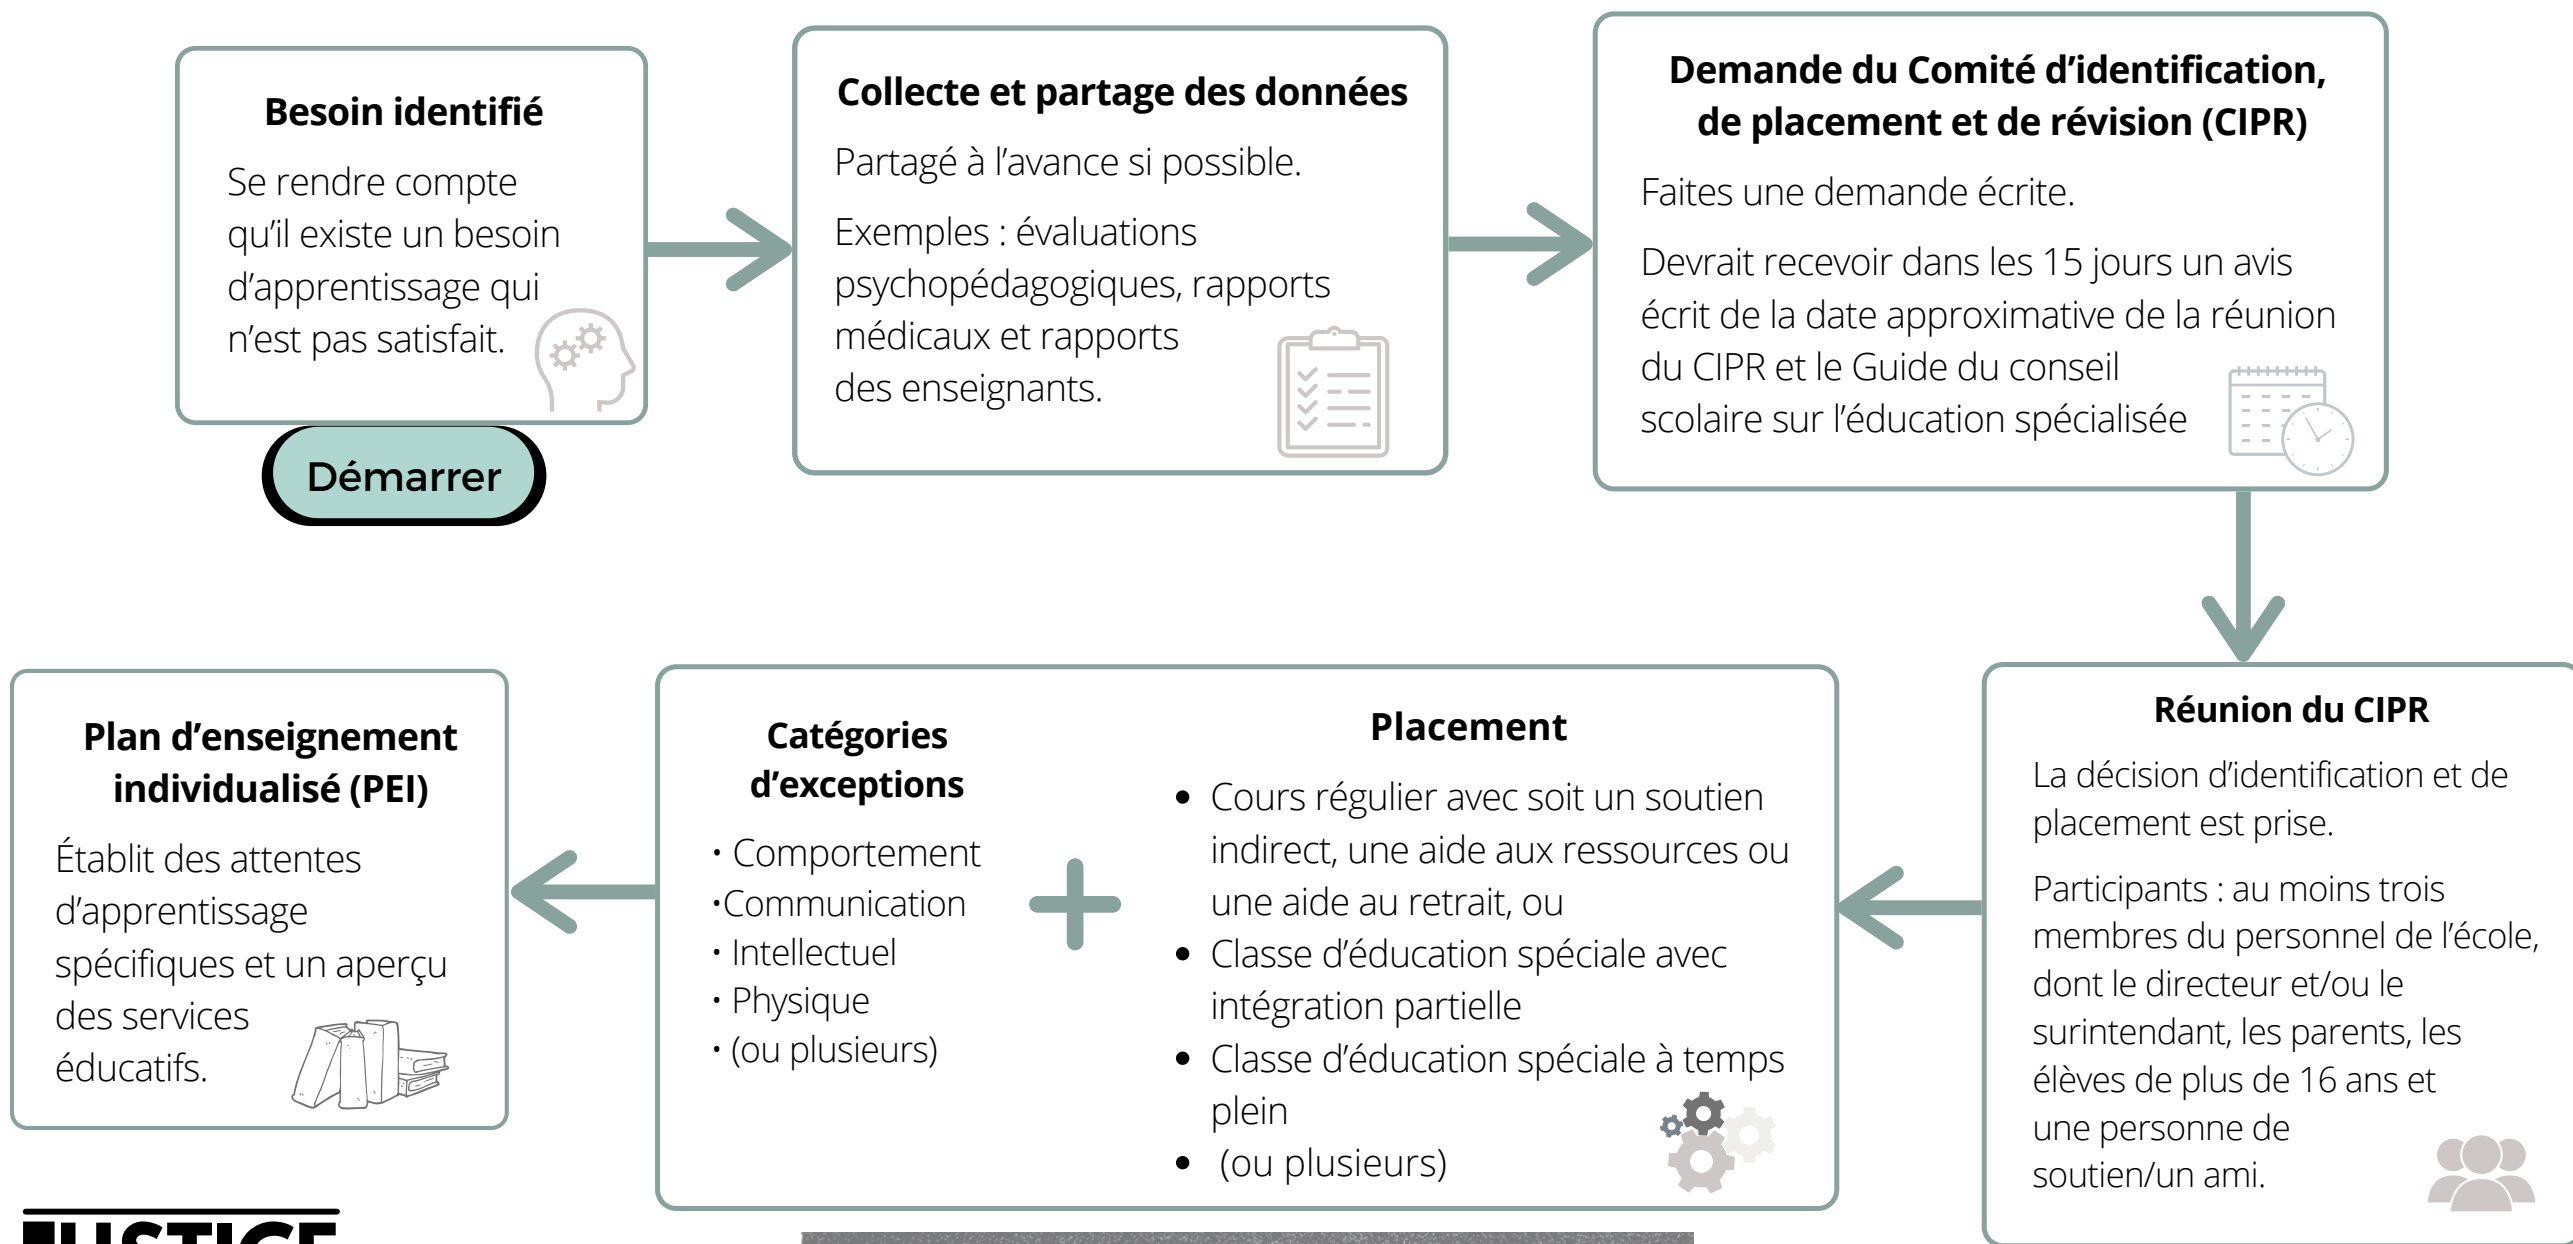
Besoin identifié

Se rendre compte qu'il existe un besoin d'apprentissage qui n'est pas satisfait.

Démarrer

Collecte et partage des données

Partagé à l'avance si possible.

Exemples : évaluations psychopédagogiques, rapports médicaux et rapports des enseignants.

Demande du Comité d'identification, de placement et de révision (CIPR)

Faites une demande écrite.

Devrait recevoir dans les 15 jours un avis écrit de la date approximative de la réunion du CIPR et le Guide du conseil scolaire sur l'éducation spécialisée

Réunion du CIPR

La décision d'identification et de placement est prise.

Participants : au moins trois membres du personnel de l'école, dont le directeur et/ou le surintendant, les parents, les élèves de plus de 16 ans et une personne de soutien/un ami.

Placement

• Cours régulier avec soit un soutien indirect, une aide aux ressources ou une aide au retrait, ou
• Classe d'éducation spéciale avec intégration partielle
• Classe d'éducation spéciale à temps plein
• (ou plusieurs)

Catégories d'exceptions

· Comportement
·Communication
· Intellectuel
· Physique
· (ou plusieurs)

+

Plan d'enseignement individualisé (PEI)

Établit des attentes d'apprentissage spécifiques et un aperçu des services éducatifs.

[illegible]